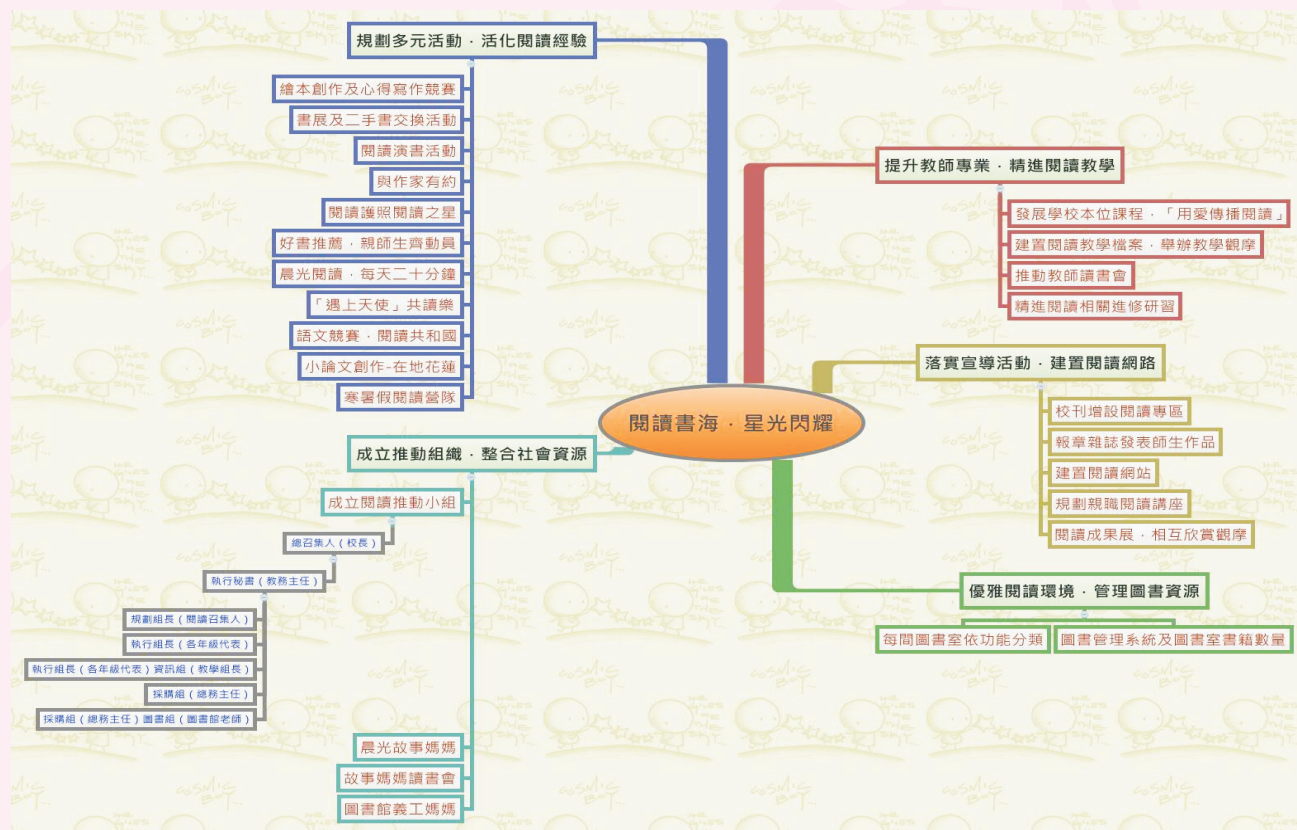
閱讀書海 · 星光閃耀

規劃多元活動 · 活化閱讀經驗
繪本創作及心得寫作競賽
書展及二手書交換活動
閱讀演書活動
與作家有約
閱讀護照閱讀之星
好書推薦 · 親師生齊動員
晨光閱讀 · 每天二十分鐘
「遇上天使」共讀樂
語文競賽 · 閱讀共和國
小論文創作-在地花蓮
寒暑假閱讀營隊

提升教師專業 · 精進閱讀教學
發展學校本位課程 · 「用愛傳播閱讀」
建置閱讀教學檔案 · 舉辦教學觀摩
推動教師讀書會
精進閱讀相關進修研習

落實宣導活動 · 建置閱讀網路
校刊增設閱讀專區
報章雜誌發表師生作品
建置閱讀網站
規劃親職閱讀講座
閱讀成果展 · 相互欣賞觀摩

成立推動組織 · 整合社會資源
成立閱讀推動小組
總召集人（校長）
執行秘書（教務主任）
規劃組長（閱讀召集人）
執行組長（各年級代表）
執行組長（各年級代表）資訊組（教學組長）
採購組（總務主任）
採購組（總務主任）圖書組（圖書館老師）
晨光故事媽媽
故事媽媽讀書會
圖書館義工媽媽

優雅閱讀環境 · 管理圖書資源
每間圖書室依功能分類
圖書管理系統及圖書室書籍數量